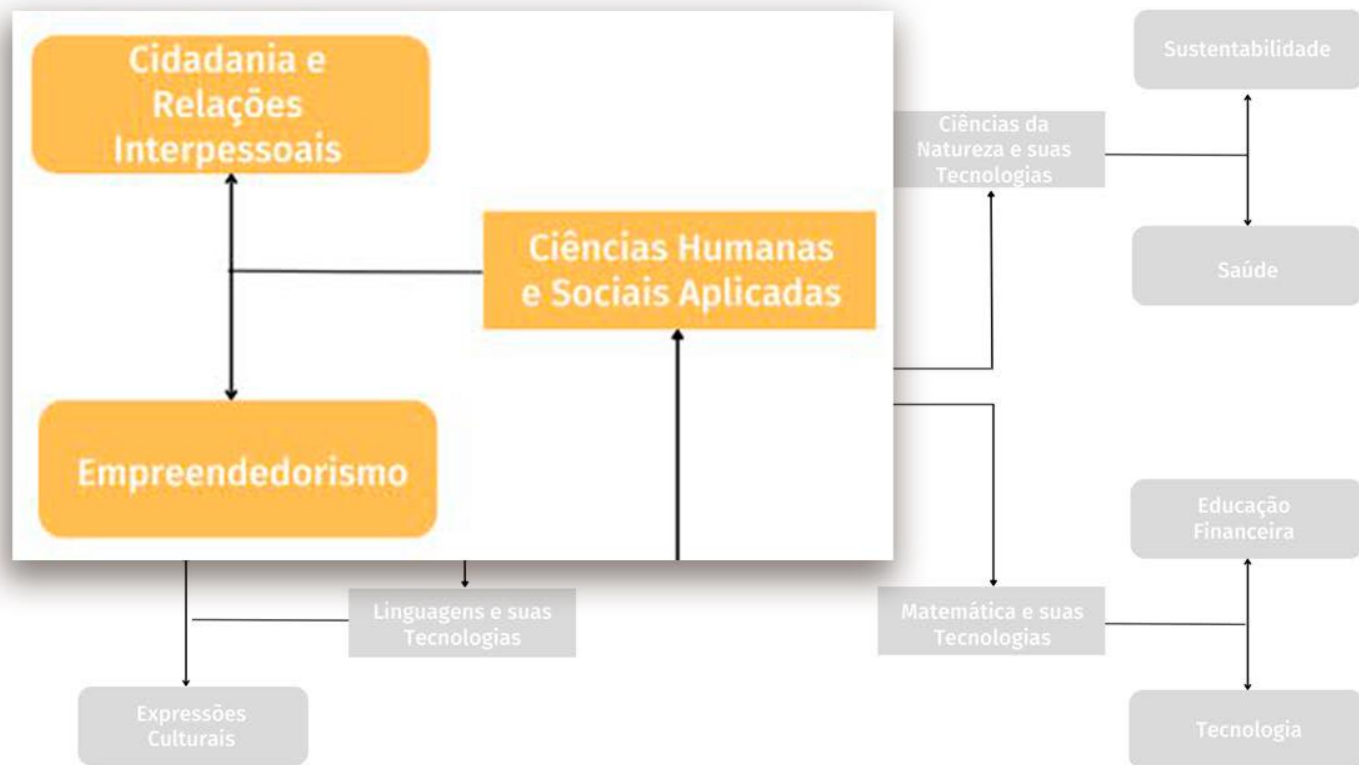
Cidadania e Relações Interpessoais

Ciências Humanas e Sociais Aplicadas

Empreendedorismo

Sustentabilidade

Ciências da Natureza e suas Tecnologias

Saúde

Educação Financeira

Linguagens e suas Tecnologias

Matemática e suas Tecnologias

Expressões Culturais

Tecnologia